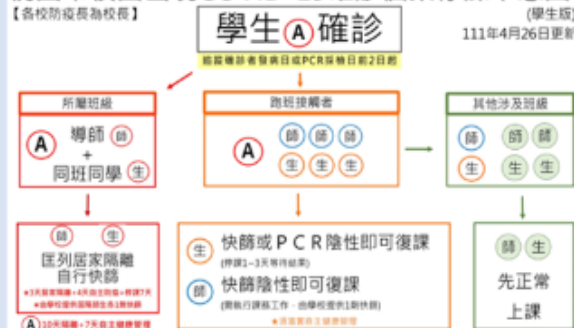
【各校防疫長為校長】

(學生版)
111年4月26日更新

學生Ⓐ確診

追蹤確診者發病日或PCR採檢日前2日起

所屬班級

Ⓐ 導師 師 + 同班同學 生

師 生
匡列居家隔離 自行快篩
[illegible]
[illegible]

Ⓐ 10天隔離+7天自主健康管理

跑班接觸者

Ⓐ 師 師 師 生 生 生

生 快篩或PCR陰性即可復課
(停課1~3天等待結果)
師 快篩陰性即可復課
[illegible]
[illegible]

其他涉及班級

師 師 師 生 生 生

師 生
先正常 上課